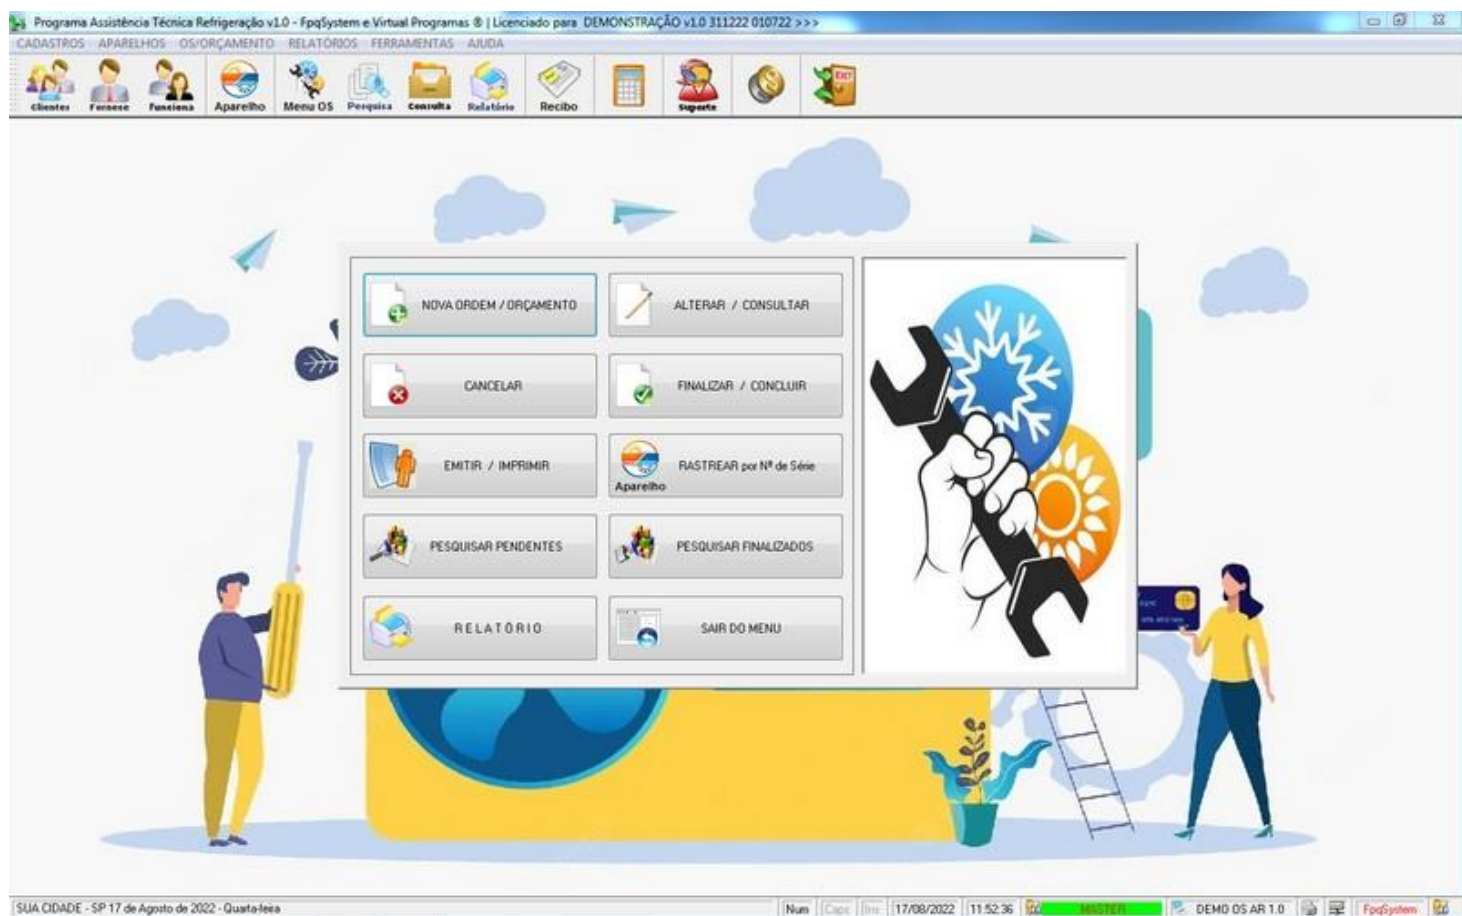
Programa Assistência Técnica Refrigeração v1.0 - FpqSystem e Virtual Programas ® | Licenciado para DEMONSTRAÇÃO v1.0 311222 010722 >>>

CADASTROS APARELHOS OS/ORÇAMENTO RELATÓRIOS FERRAMENTAS AJUDA

Clientes Fornece Funciona Aparelho Menu OS Pesquisa Consulta Relatório Recibo Suporte

NOVA ORDEM / ORÇAMENTO
ALTERAR / CONSULTAR
CANCELAR
FINALIZAR / CONCLUIR
EMITIR / IMPRIMIR
RASTREAR por Nº de Série
Aparelho
PESQUISAR PENDENTES
PESQUISAR FINALIZADOS
RELATÓRIO
SAIR DO MENU

SUA CIDADE - SP 17 de Agosto de 2022 - Quarta-feira

Num Caps Ins 17/08/2022 11:52:36 MASTER DEMO OS AR 1.0 FpqSystem